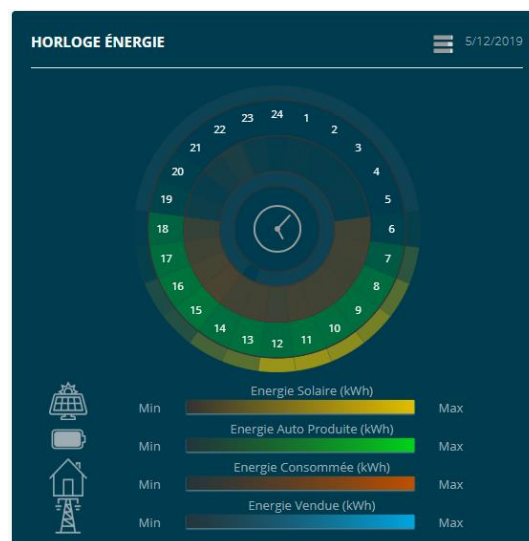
HORLOGE ÉNERGIE

5/12/2019

24 1 2 3 4 5 6 7 8 9 10 11 12 13 14 15 16 17 18 19 20 21 22 23

Energie Solaire (kWh)
Min Max

Energie Auto Produite (kWh)
Min Max

Energie Consommée (kWh)
Min Max

Energie Vendue (kWh)
Min Max